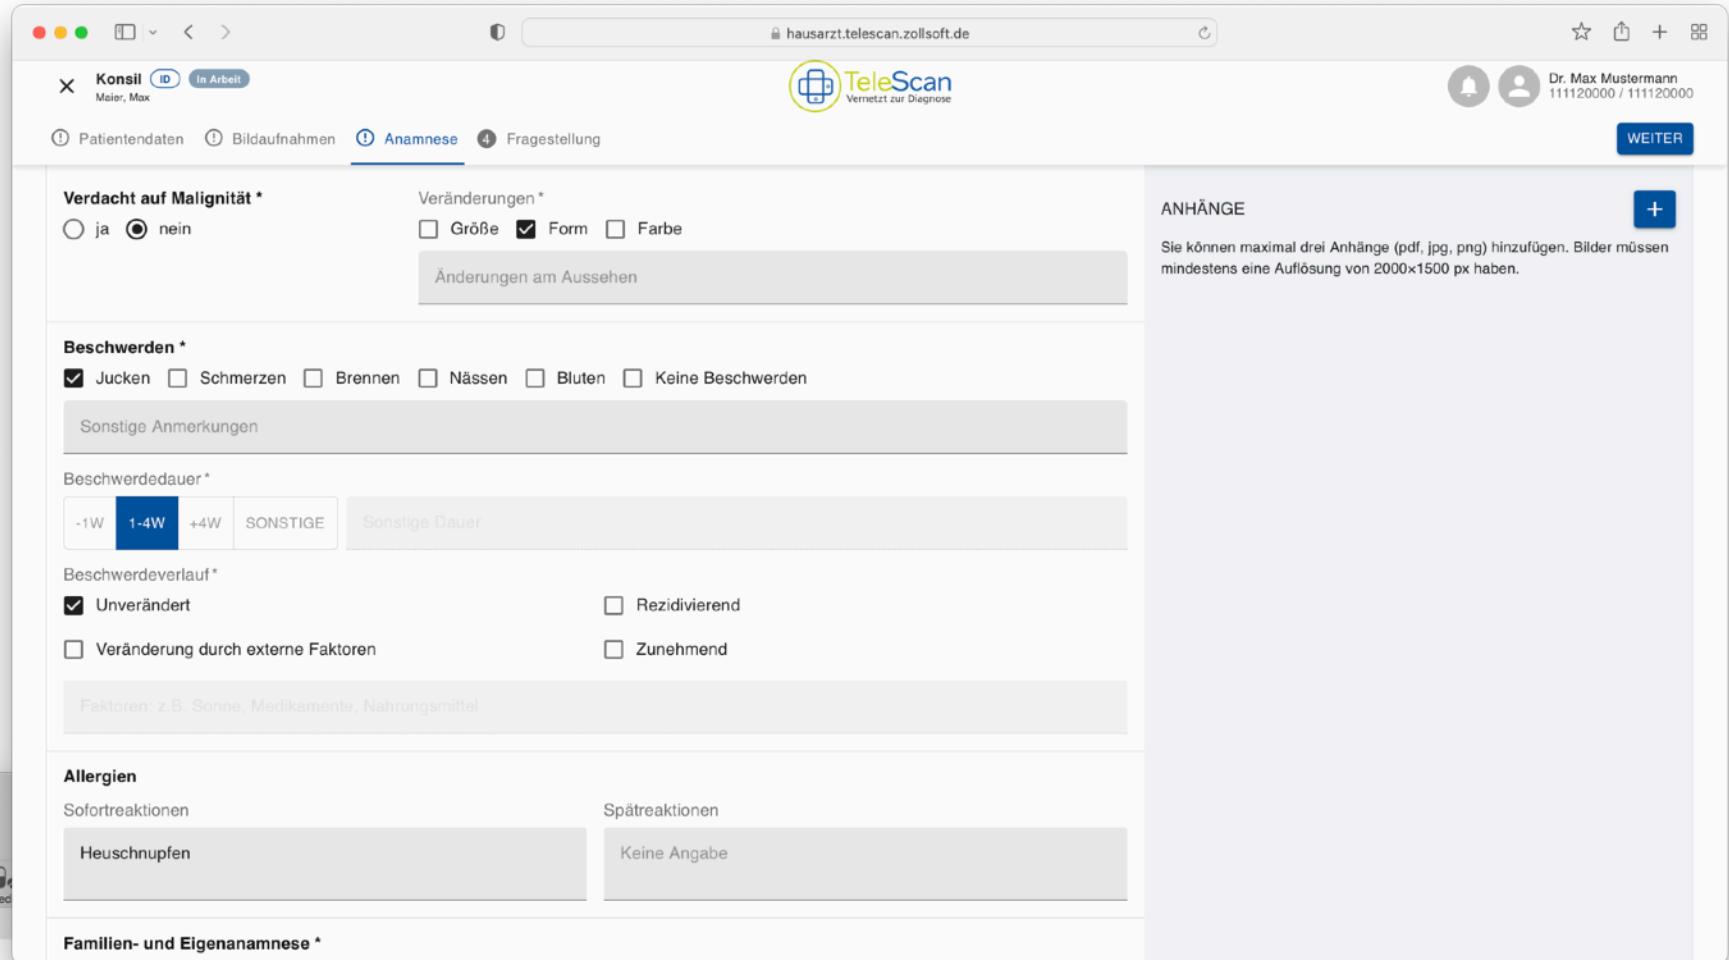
hausarzt.telescan.zollsoft.de

Konsil ID In Arbeit
Maier, Max

TeleScan
Vernetzt zur Diagnose

Dr. Max Mustermann
111120000 / 111120000

Patientendaten  Bildaufnahmen  Anamnese  4 Fragestellung

WEITER

Verdacht auf Malignität *
ja  nein

Veränderungen *
Größe  Form  Farbe

Änderungen am Aussehen

Beschwerden *
Jucken  Schmerzen  Brennen  Nässen  Bluten  Keine Beschwerden

Sonstige Anmerkungen

Beschwerdedauer *
-1W  1-4W  +4W  SONSTIGE  Sonstige Dauer

Beschwerdeverlauf *
Unverändert  Rezidivierend
Veränderung durch externe Faktoren  Zunehmend

Faktoren: z.B. Sonne, Medikamente, Nahrungsmittel

Allergien
Sofortreaktionen  Spätreaktionen
Heuschnupfen  Keine Angabe

Familien- und Eigenanamnese *

ANHÄNGE
+
Sie können maximal drei Anhänge (pdf, jpg, png) hinzufügen. Bilder müssen mindestens eine Auflösung von 2000x1500 px haben.